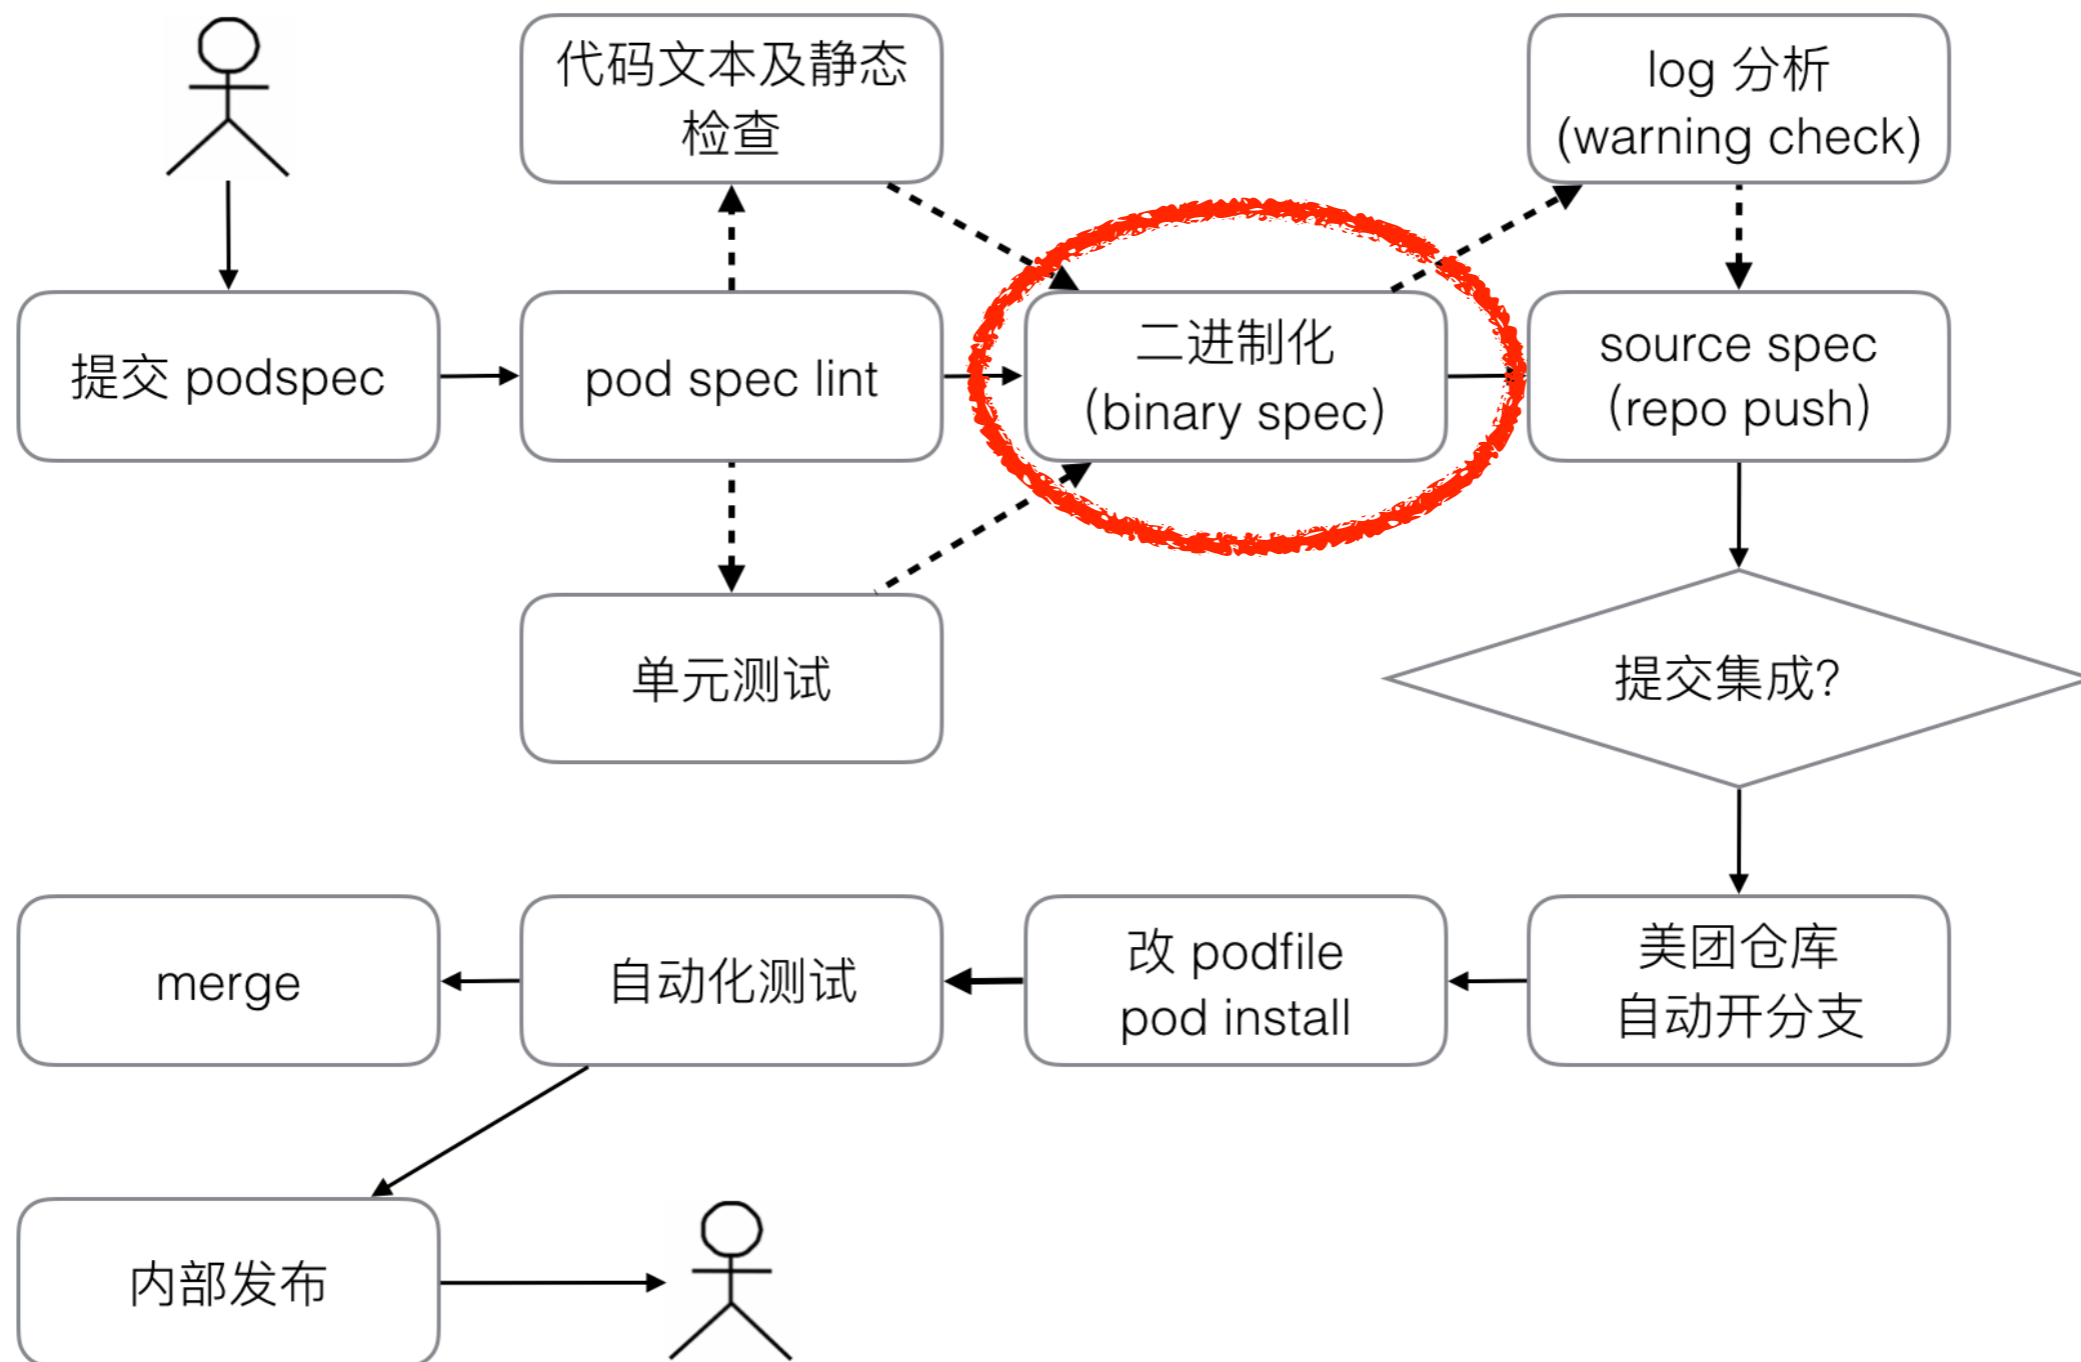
代码文本及静态检查

log 分析
(warning check)

提交 podspec

pod spec lint

二进制化
(binary spec)

source spec
(repo push)

单元测试

提交集成?

merge

自动化测试

改 podfile
pod install

美团仓库
自动开分支

内部发布